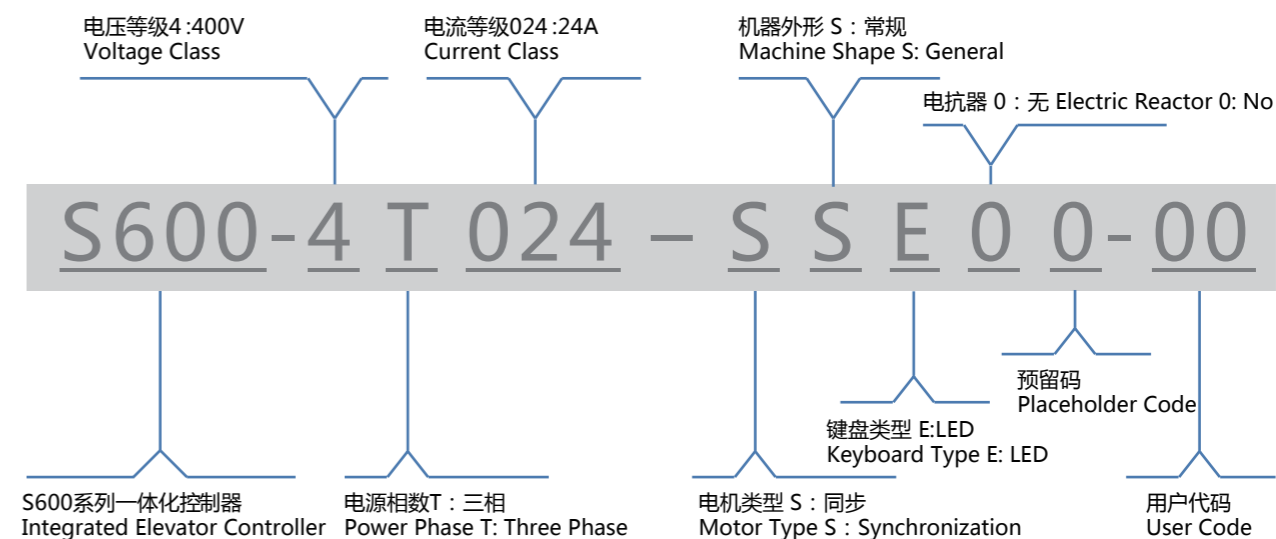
电压等级4 :400V
Voltage Class

电流等级024 :24A
Current Class

机器外形 S：常规
Machine Shape S: General

电抗器 0：无 Electric Reactor 0: No

S600-4 T 024 – S S E 0 0-00

S600系列一体化控制器
Integrated Elevator Controller

电源相数T：三相
Power Phase T: Three Phase

电机类型 S：同步
Motor Type S：Synchronization

键盘类型 E:LED
Keyboard Type E: LED

预留码
Placeholder Code

用户代码
User Code